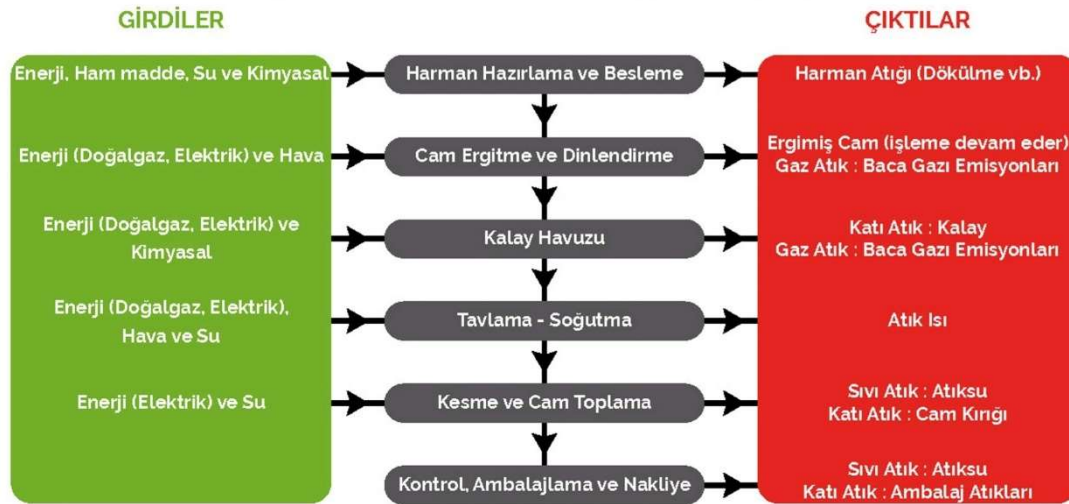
GİRDİLER

ÇIKTILAR

Enerji, Ham madde, Su ve Kimyasal

Harman Hazırlama ve Besleme

Harman Atığı (Dökülme vb.)

Enerji (Doğalgaz, Elektrik) ve Hava

Cam Ergitme ve Dinlendirme

Ergimiş Cam (işleme devam eder)
Gaz Atık : Baca Gazı Emisyonları

Enerji (Doğalgaz, Elektrik) ve Kimyasal

Kalay Havuzu

Katı Atık : Kalay
Gaz Atık : Baca Gazı Emisyonları

Enerji (Doğalgaz, Elektrik), Hava ve Su

Tavlama - Soğutma

Atık Isı

Enerji (Elektrik) ve Su

Kesme ve Cam Toplama

Sıvı Atık : Atıksu
Katı Atık : Cam Kırığı

Kontrol, Ambalajlama ve Nakliye

Sıvı Atık : Atıksu
Katı Atık : Ambalaj Atıkları